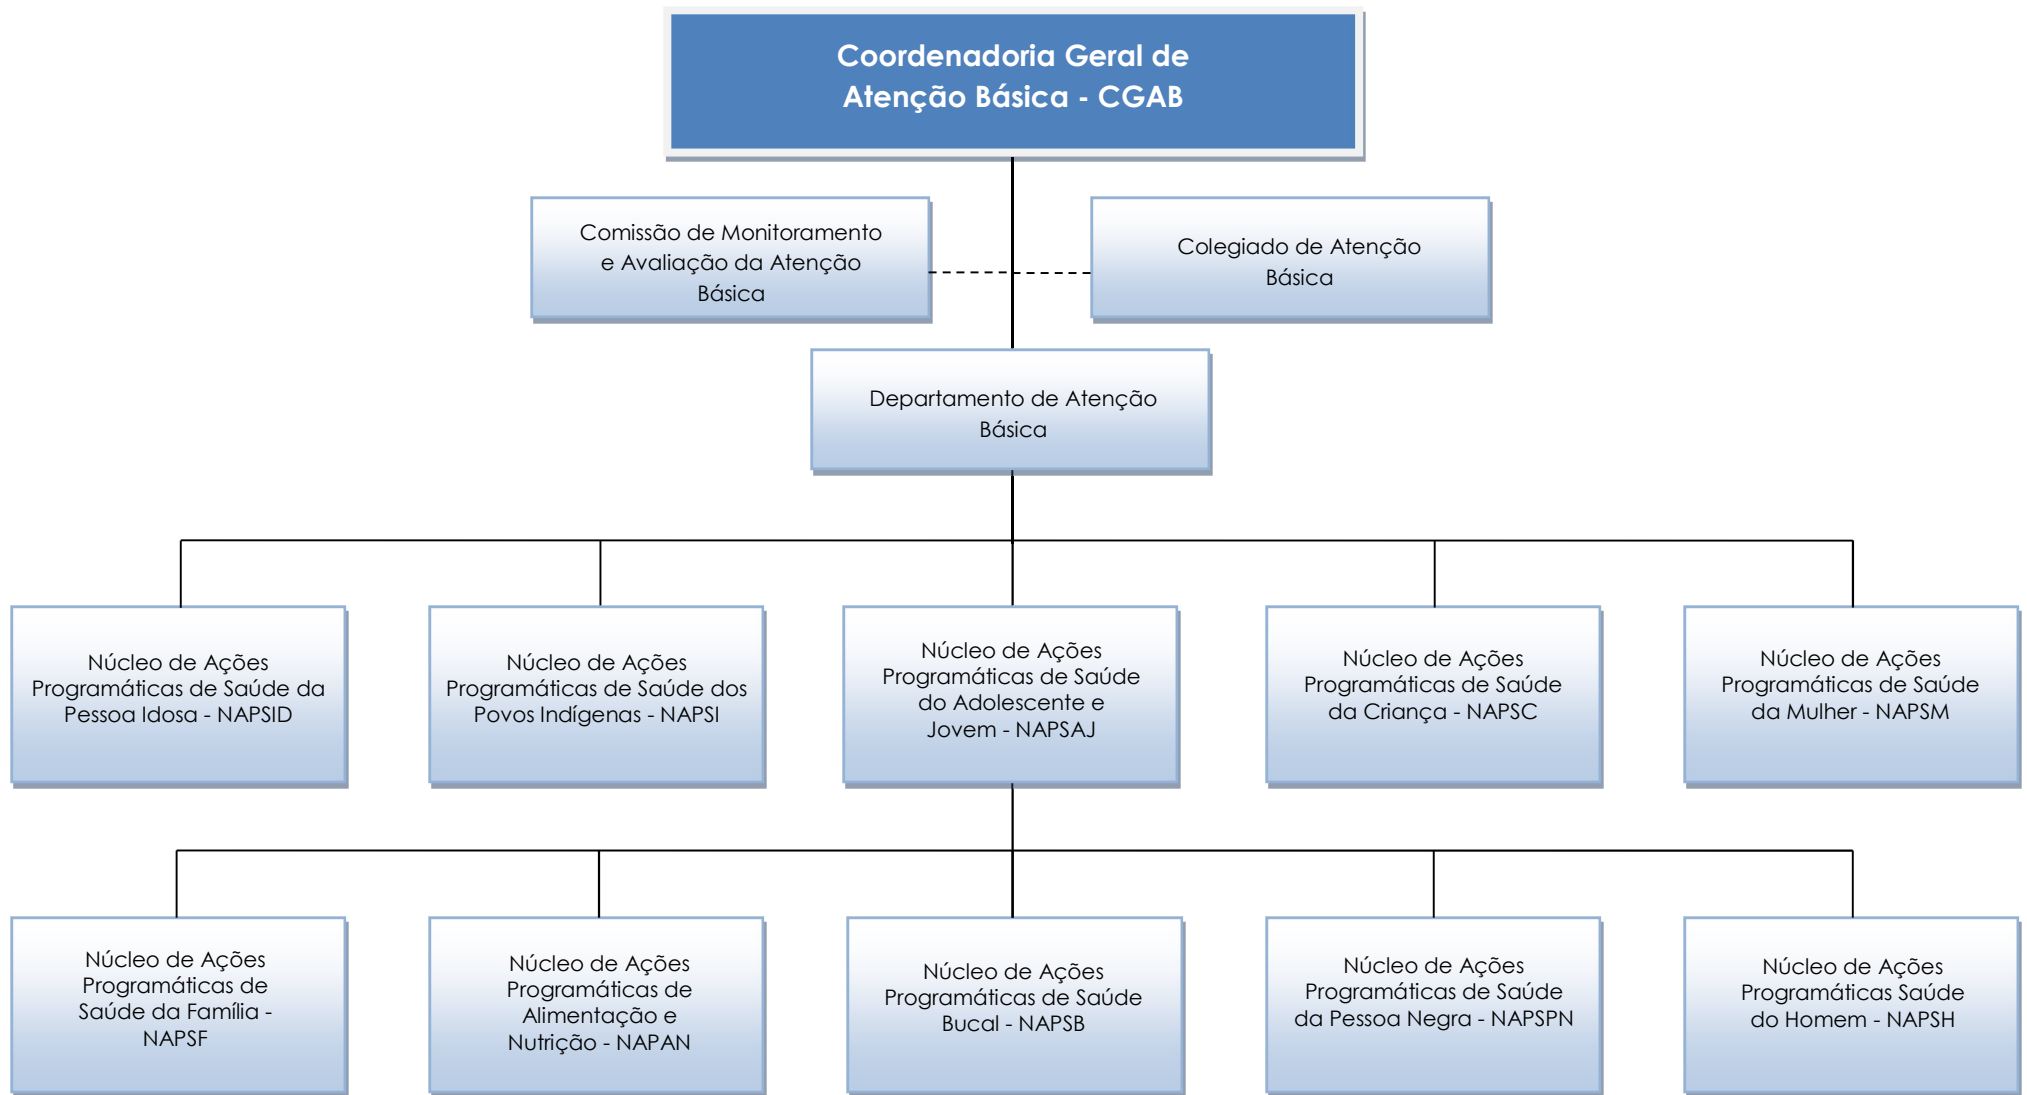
Coordenadoria Geral de Atenção Básica - CGAB

Comissão de Monitoramento e Avaliação da Atenção Básica

Colegiado de Atenção Básica

Departamento de Atenção Básica

Núcleo de Ações Programáticas de Saúde da Pessoa Idosa - NAPSID

Núcleo de Ações Programáticas de Saúde dos Povos Indígenas - NAPSI

Núcleo de Ações Programáticas de Saúde do Adolescente e Jovem - NAPSAJ

Núcleo de Ações Programáticas de Saúde da Criança - NAPSC

Núcleo de Ações Programáticas de Saúde da Mulher - NAPSM

Núcleo de Ações Programáticas de Saúde da Família - NAPSF

Núcleo de Ações Programáticas de Alimentação e Nutrição - NAPAN

Núcleo de Ações Programáticas de Saúde Bucal - NAPSB

Núcleo de Ações Programáticas de Saúde da Pessoa Negra - NAPSPN

Núcleo de Ações Programáticas Saúde do Homem - NAPSH